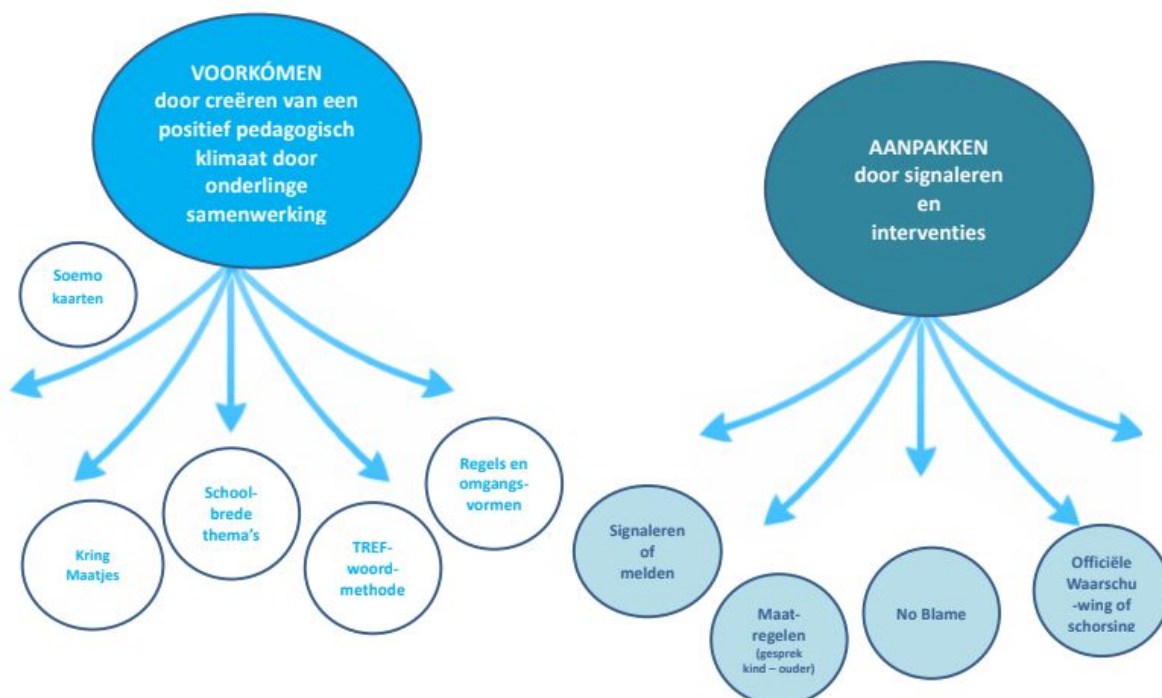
VOORKÓMEN door creëren van een positief pedagogisch klimaat door onderlinge samenwerking

Soemo kaarten

Kring Maatjes

School-brede thema's

TREF-woord-methode

Regels en omgangs-vormen

AANPAKKEN door signaleren en interventies

Signaleren of melden

Maat-regelen (gesprek kind – ouder)

No Blame

Officiële Waarschu -wing of schorsing